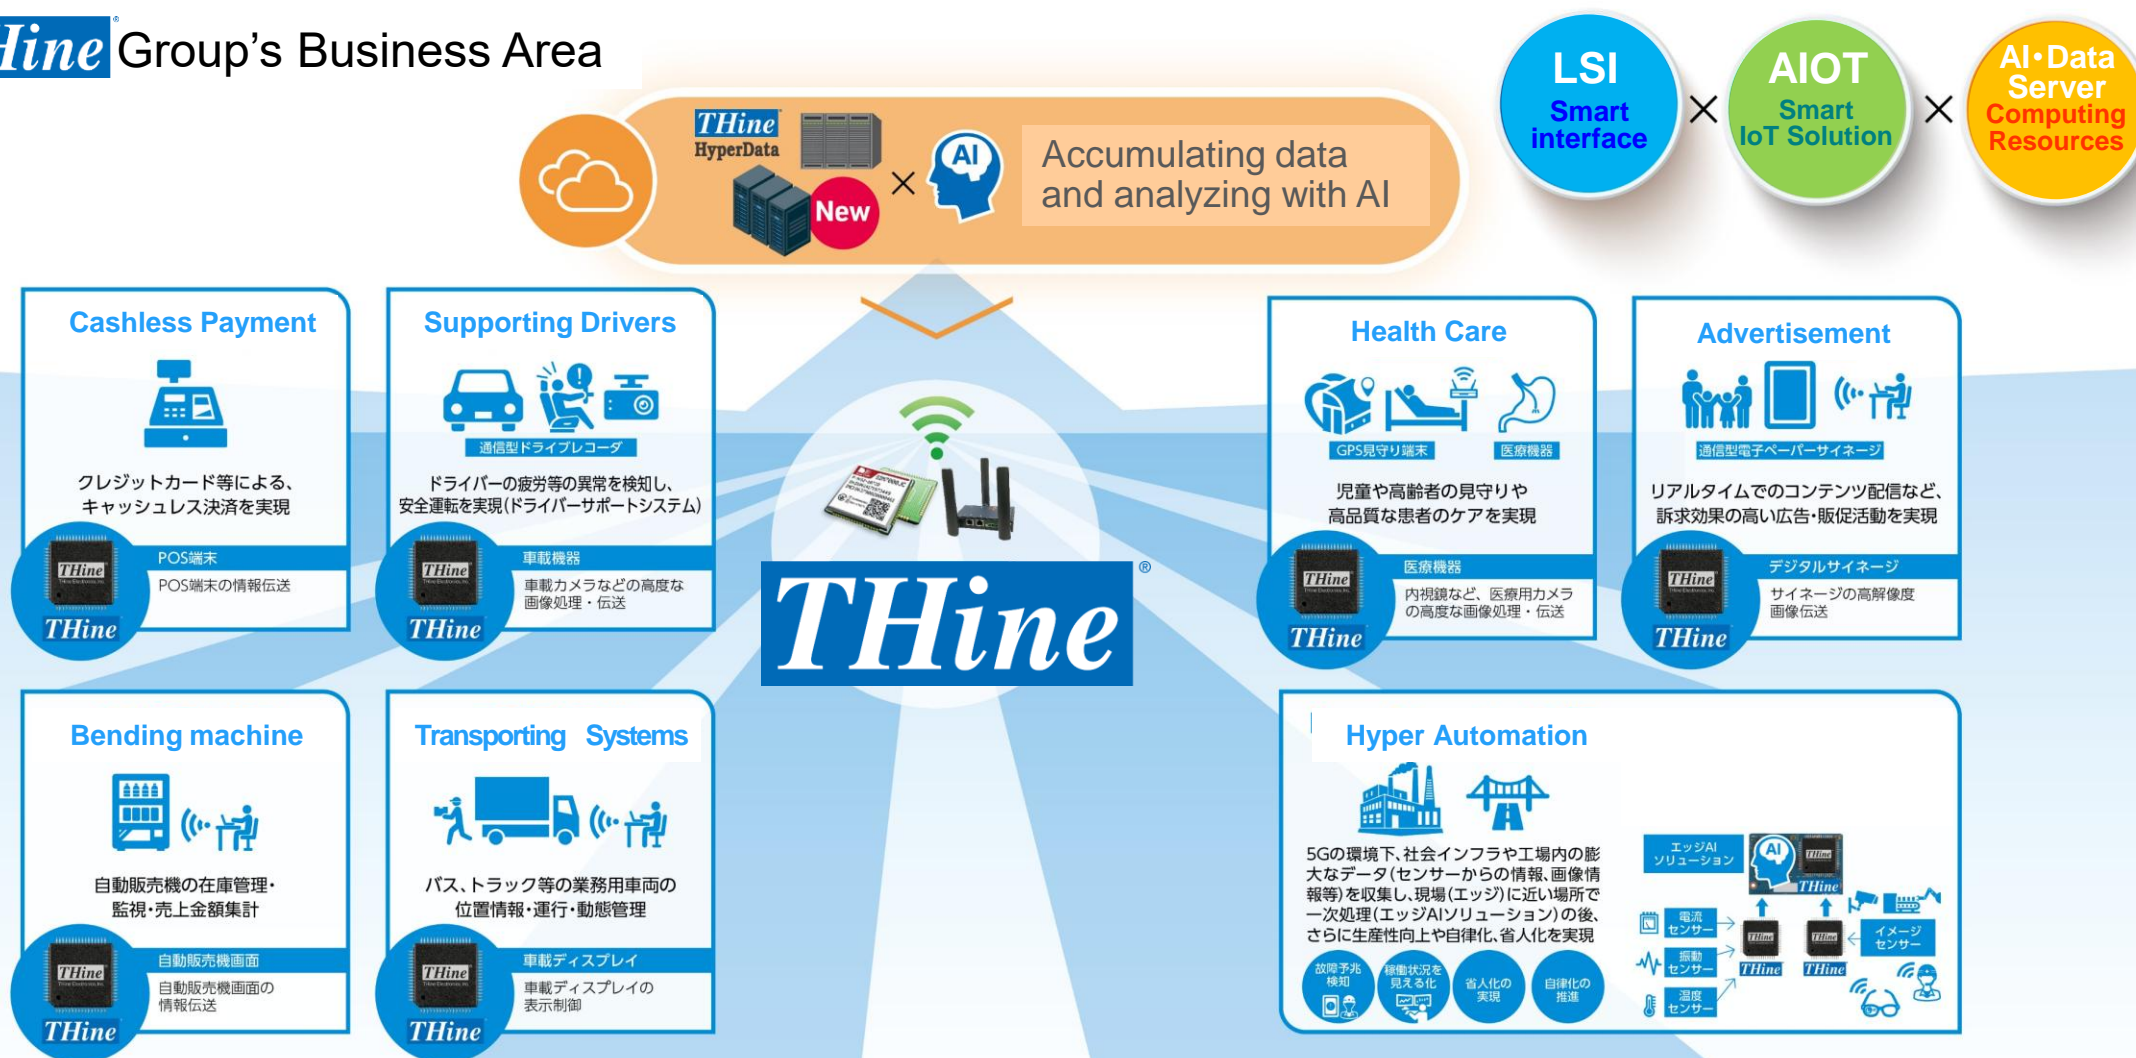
Hine Group's Business Area

LSI
Smart interface
×
AIOT
Smart IoT Solution
×
AI・Data Server
Computing Resources

THine HyperData
New
×
AI
Accumulating data and analyzing with AI

Cashless Payment
クレジットカード等による、キャッシュレス決済を実現
POS端末
POS端末の情報伝送
THine

Supporting Drivers
通信型ドライブレコーダ
ドライバーの疲労等の異常を検知し、安全運転を実現(ドライバーサポートシステム)
車載機器
車載カメラなどの高度な画像処理・伝送
THine

THine

Health Care
GPS見守り端末
医療機器
児童や高齢者の見守りや高品質な患者のケアを実現
医療機器
内視鏡など、医療用カメラの高度な画像処理・伝送
THine

Advertisement
通信型電子ペーパーサイネージ
リアルタイムでのコンテンツ配信など、訴求効果の高い広告・販促活動を実現
デジタルサイネージ
サイネージの高解像度画像伝送
THine

Bending machine
自動販売機の在庫管理・監視・売上金額集計
自動販売機画面
自動販売機画面の情報伝送
THine

Transporting Systems
バス、トラック等の業務用車両の位置情報・運行・動態管理
車載ディスプレイ
車載ディスプレイの表示制御
THine

Hyper Automation
5Gの環境下、社会インフラや工場内の膨大なデータ(センサーからの情報、画像情報等)を収集し、現場(エッジ)に近い場所で一次処理(エッジAIソリューション)の後、さらに生産性向上や自律化、省人化を実現
故障予兆検知
稼働状況を見える化
省人化の実現
自律化の推進
エッジAIソリューション
AI
THine
電流センサー
振動センサー
温度センサー
イメージセンサー
THine
THine